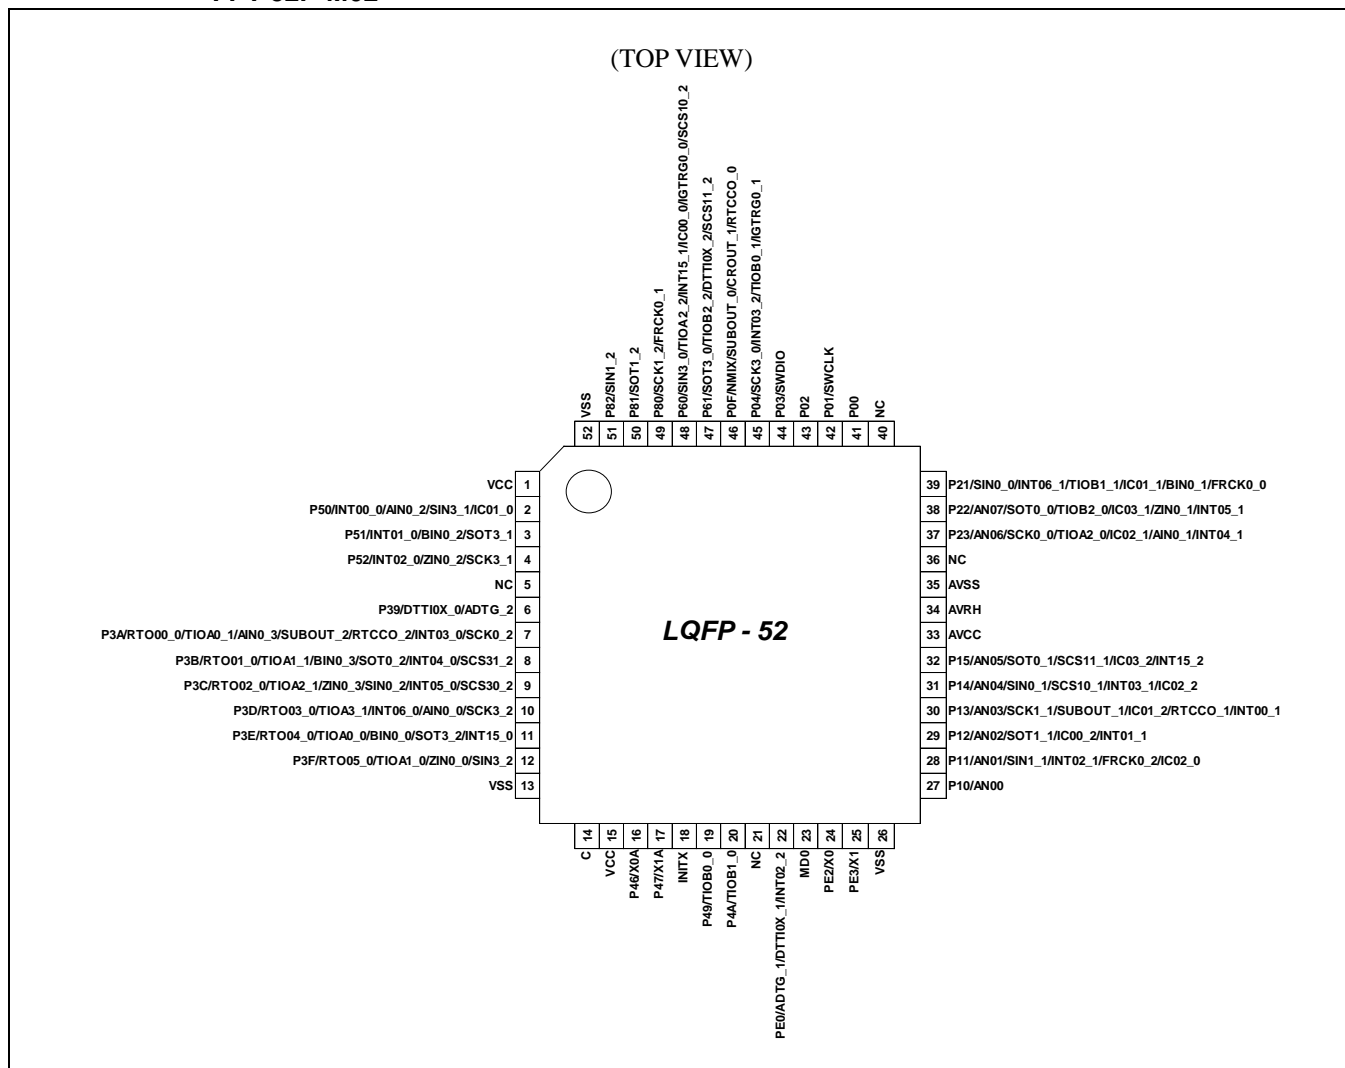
(TOP VIEW)

LQFP - 52

VCC 1
P50/INT00_0/AIN0_2/SIN3_1/IC01_0 2
P51/INT01_0/BIN0_2/SOT3_1 3
P52/INT02_0/ZIN0_2/SCK3_1 4
NC 5
P39/DTTI0X_0/ADTG_2 6
P3A/RTO00_0/TIOA0_1/AIN0_3/SUBOUT_2/RTCCO_2/INT03_0/SCK0_2 7
P3B/RTO01_0/TIOA1_1/BIN0_3/SOT0_2/INT04_0/SCS31_2 8
P3C/RTO02_0/TIOA2_1/ZIN0_3/SIN0_2/INT05_0/SCS30_2 9
P3D/RTO03_0/TIOA3_1/INT06_0/AIN0_0/SCK3_2 10
P3E/RTO04_0/TIOA0_0/BIN0_0/SOT3_2/INT15_0 11
P3F/RTO05_0/TIOA1_0/ZIN0_0/SIN3_2 12
VSS 13

14 C
15 VCC
16 P46/X0A
17 P47/X1A
18 INITX
19 P49/TIOB0_0
20 P4A/TIOB1_0
21 NC
22 PE0/ADTG_1/DTTI0X_1/INT02_2
23 MD0
24 PE2/X0
25 PE3/X1
26 VSS

27 P10/AN00
28 P11/AN01/SIN1_1/INT02_1/FRCK0_2/IC02_0
29 P12/AN02/SOT1_1/IC00_2/INT01_1
30 P13/AN03/SCK1_1/SUBOUT_1/IC01_2/RTCCO_1/INT00_1
31 P14/AN04/SIN0_1/SCS10_1/INT03_1/IC02_2
32 P15/AN05/SOT0_1/SCS11_1/IC03_2/INT15_2
33 AVCC
34 AVRH
35 AVSS
36 NC
37 P23/AN06/SCK0_0/TIOA2_0/IC02_1/AIN0_1/INT04_1
38 P22/AN07/SOT0_0/TIOB2_0/IC03_1/ZIN0_1/INT05_1
39 P21/SIN0_0/INT06_1/TIOB1_1/IC01_1/BIN0_1/FRCK0_0

40 NC
41 P00
42 P01/SWCLK
43 P02
44 P03/SWDIO
45 P04/SCK3_0/INT03_2/TIOB0_1/IGTRG0_1
46 P0F/NMIX/SUBOUT_0/CROUT_1/RTCCO_0
47 P61/SOT3_0/TIOB2_2/DTTI0X_2/SCS11_2
48 P60/SIN3_0/TIOA2_2/INT15_1/IC00_0/IGTRG0_0/SCS10_2
49 P80/SCK1_2/FRCK0_1
50 P81/SOT1_2
51 P82/SIN1_2
52 VSS